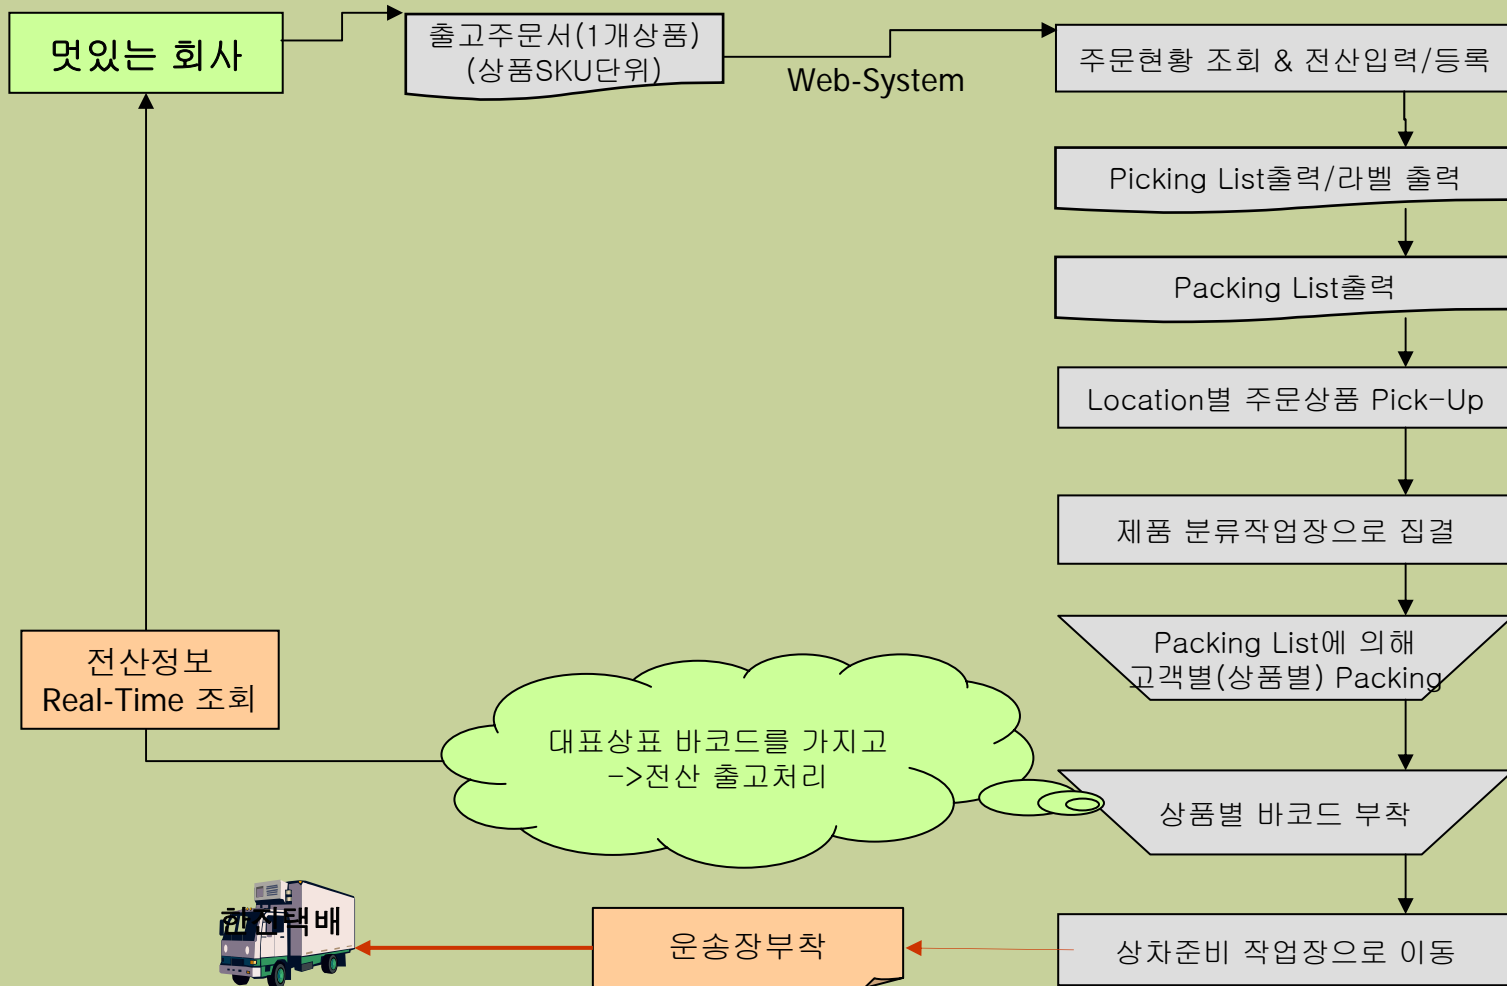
멋있는 회사

출고주문서(1개상품)
(상품SKU단위)

Web-System

주문현황 조회 & 전산입력/등록

Picking List출력/라벨 출력

Packing List출력

Location별 주문상품 Pick-Up

제품 분류작업장으로 집결

Packing List에 의해
고객별(상품별) Packing

상품별 바코드 부착

상차준비 작업장으로 이동

전산정보
Real-Time 조회

대표상표 바코드를 가지고
->전산 출고처리

운송장부착

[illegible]택배